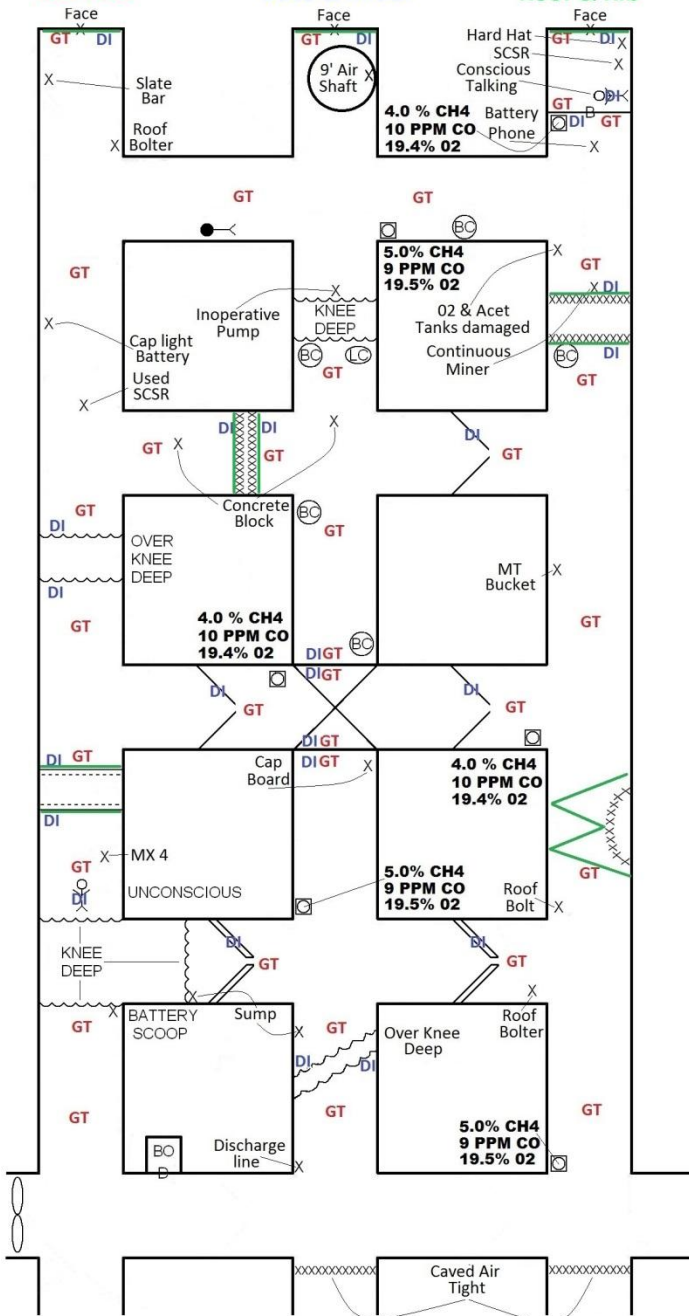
Face
GT DI
Slate Bar
Roof Bolter
Face
GT DI
9' Air Shaft
Face
Hard Hat
SCSR
Conscious Talking
GT DI
GT DI
GT
Battery Phone
4.0 % CH4
10 PPM CO
19.4% 02
GT
GT
BC
GT
5.0% CH4
9 PPM CO
19.5% 02
GT
DI
02 & Acet Tanks damaged
Continuous Miner
BC
DI
GT
Inoperative Pump
KNEE DEEP
Cap light Battery
Used SCSR
BC
LC
GT
DI
DI
GT
GT
DI
GT
Concrete Block
BC
GT
GT
DI
OVER KNEE DEEP
DI
GT
4.0 % CH4
10 PPM CO
19.4% 02
BC
DI GT
DI GT
MT Bucket
GT
DI
GT
DI
GT
DI GT
DI GT
Cap Board
4.0 % CH4
10 PPM CO
19.4% 02
DI
GT
DI
MX 4
GT
DI
UNCONSCIOUS
5.0% CH4
9 PPM CO
19.5% 02
Roof Bolt
GT
KNEE DEEP
DI
GT
DI
GT
GT
BATTERY SCOOP
Sump
GT
DI
DI
Over Knee Deep
Roof Bolter
GT
GT
BO D
Discharge line
5.0% CH4
9 PPM CO
19.5% 02
GT
Caved Air Tight